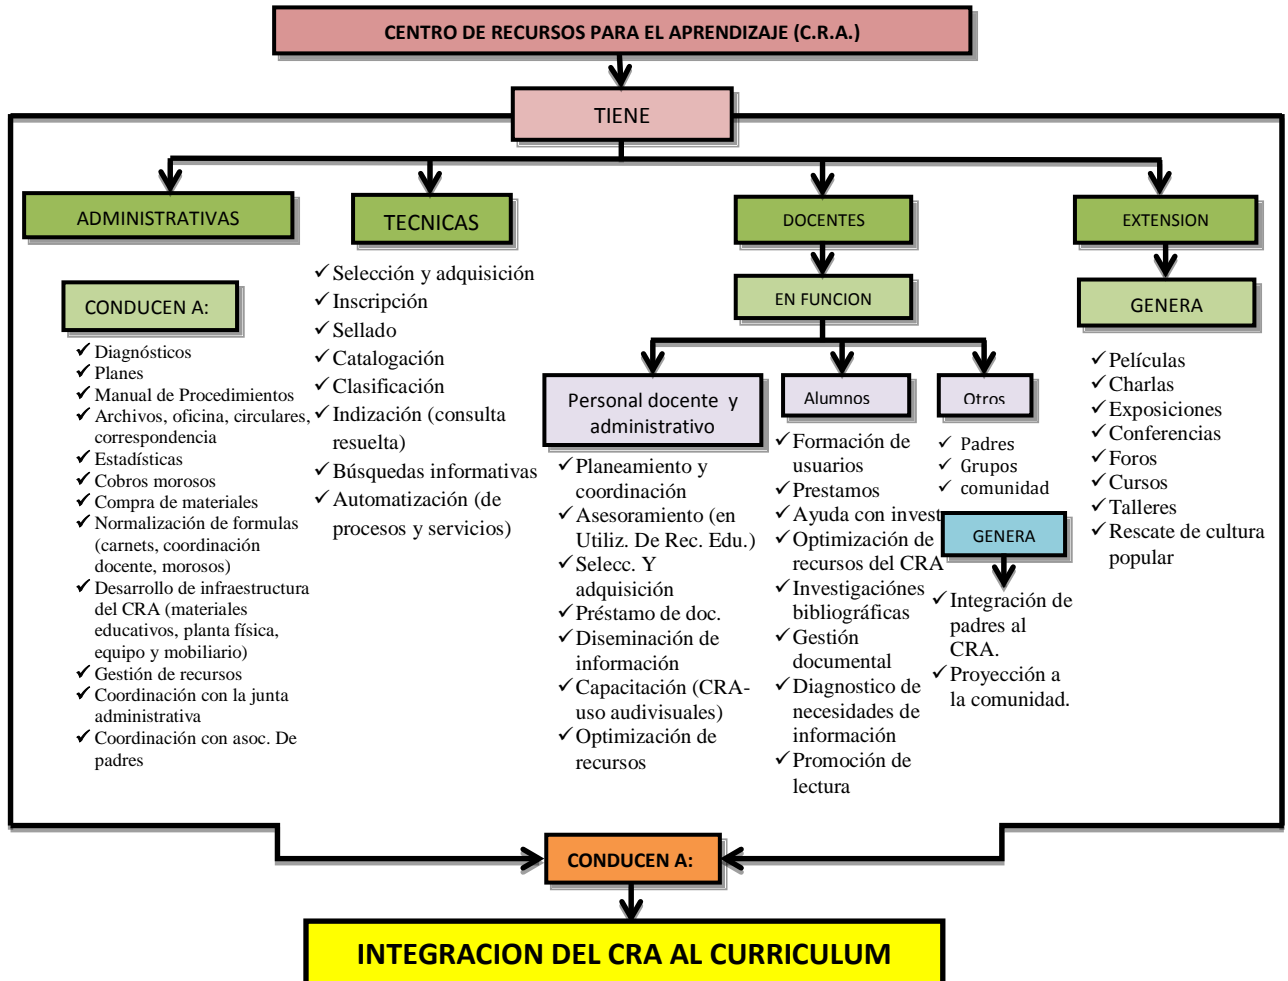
CENTRO DE RECURSOS PARA EL APRENDIZAJE (C.R.A.)

TIENE

ADMINISTRATIVAS

CONDUCEN A:

✓ Diagnósticos
✓ Planes
✓ Manual de Procedimientos
✓ Archivos, oficina, circulares, correspondencia
✓ Estadísticas
✓ Cobros morosos
✓ Compra de materiales
✓ Normalización de formulas (carnets, coordinación docente, morosos)
✓ Desarrollo de infraestructura del CRA (materiales educativos, planta física, equipo y mobiliario)
✓ Gestión de recursos
✓ Coordinación con la junta administrativa
✓ Coordinación con asoc. De padres

TECNICAS

✓ Selección y adquisición
✓ Inscripción
✓ Sellado
✓ Catalogación
✓ Clasificación
✓ Indización (consulta resuelta)
✓ Búsquedas informativas
✓ Automatización (de procesos y servicios)

DOCENTES

EN FUNCION

Personal docente y administrativo

✓ Planeamiento y coordinación
✓ Asesoramiento (en Utiliz. De Rec. Edu.)
✓ Selecc. Y adquisición
✓ Préstamo de doc.
✓ Diseminación de información
✓ Capacitación (CRA-uso audivisuales)
✓ Optimización de recursos

Alumnos

✓ Formación de usuarios
✓ Prestamos
✓ Ayuda con invest
✓ Optimización de recursos del CRA
✓ Investigaciónes bibliográficas
✓ Gestión documental
✓ Diagnostico de necesidades de información
✓ Promoción de lectura

Otros

✓ Padres
✓ Grupos
✓ comunidad

GENERA

✓ Integración de padres al CRA.
✓ Proyección a la comunidad.

EXTENSION

GENERA

✓ Películas
✓ Charlas
✓ Exposiciones
✓ Conferencias
✓ Foros
✓ Cursos
✓ Talleres
✓ Rescate de cultura popular

CONDUCEN A:

INTEGRACION DEL CRA AL CURRICULUM